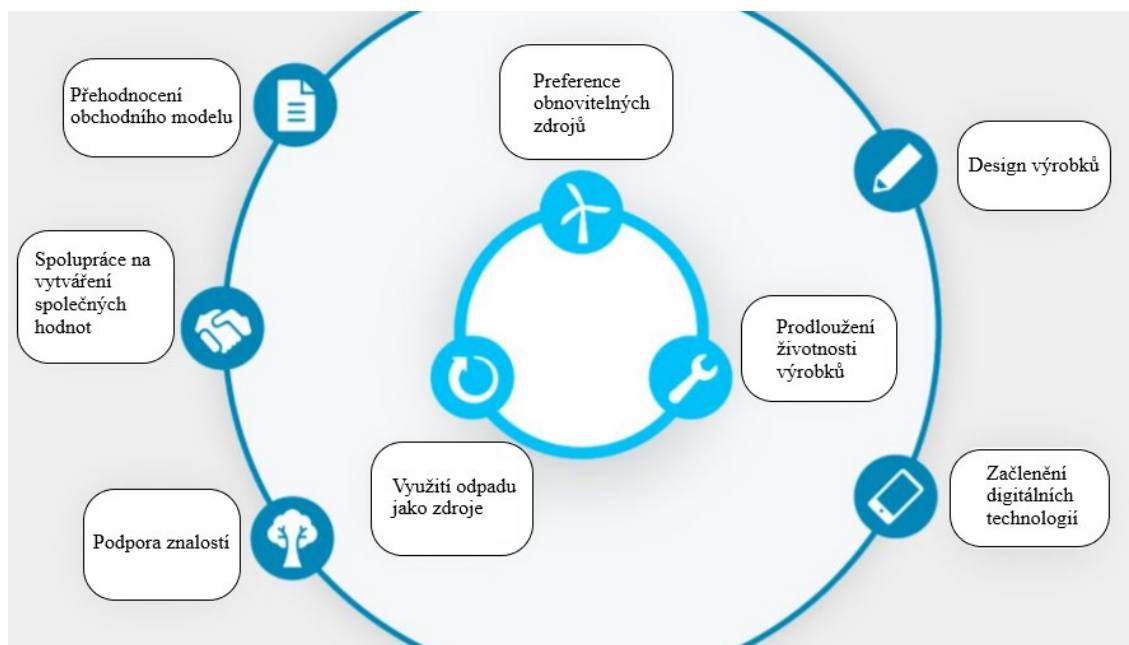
Přehodnocení obchodního modelu

Preference obnovitelných zdrojů

Design výrobků

Spolupráce na vytváření společných hodnot

Prodloužení životnosti výrobků

Využití odpadu jako zdroje

Začlenění digitálních technologií

Podpora znalostí